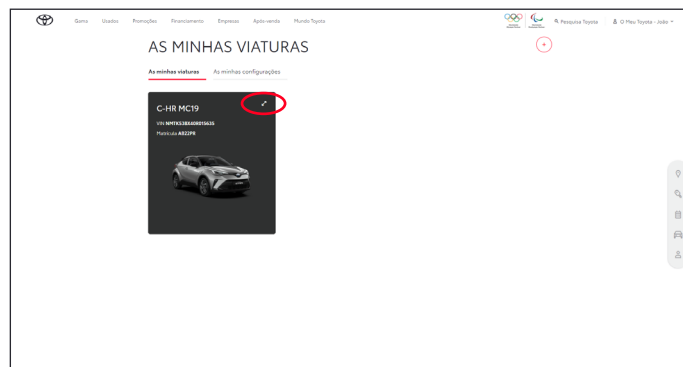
Gama Usados Promoções Financiamento Empresas Apoio venda Mundo Toyota

Pesquisa Toyota O Meu Toyota - João

+

AS MINHAS VIATURAS

As minhas viaturas As minhas configurações

C-HR MC19

VIN NMTKS3BX60R015635

Matrícula AB22PB